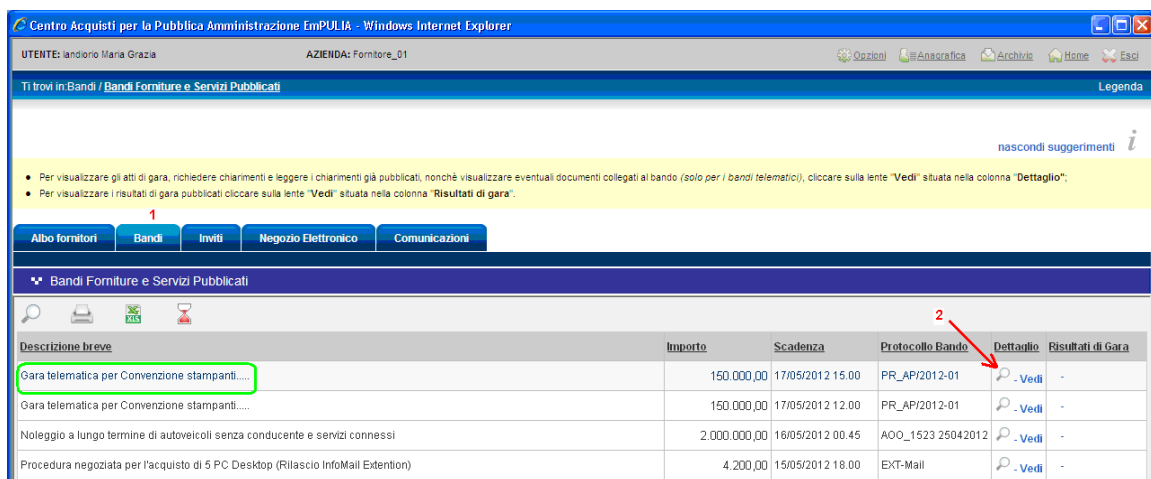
Centro Acquisti per la Pubblica Amministrazione EmPULIA - Windows Internet Explorer

UTENTE: Iandiorio Maria Grazia AZIENDA: Fornitore_01 Opzioni Anagrafica Archivio Home Esci

Ti trovi in:Bandi / Bandi Forniture e Servizi Pubblicati Legenda

nascondi suggerimenti

• Per visualizzare gli atti di gara, richiedere chiarimenti e leggere i chiarimenti già pubblicati, nonché visualizzare eventuali documenti collegati al bando (solo per i bandi telematici), cliccare sulla lente "Vedi" situata nella colonna "Dettaglio";
• Per visualizzare i risultati di gara pubblicati cliccare sulla lente "Vedi" situata nella colonna "Risultati di gara".

1

Albo fornitori | Bandi | Inviti | Negozio Elettronico | Comunicazioni

Bandi Forniture e Servizi Pubblicati

2

| Descrizione breve | Importo | Scadenza | Protocollo Bando | Dettaglio | Risultati di Gara |
|---|---|---|---|---|---|
| Gara telematica per Convenzione stampanti..... | 150.000,00 | 17/05/2012 15.00 | PR_AP/2012-01 | - Vedi | - |
| Gara telematica per Convenzione stampanti..... | 150.000,00 | 17/05/2012 12.00 | PR_AP/2012-01 | - Vedi | - |
| Noleggio a lungo termine di autoveicoli senza conducente e servizi connessi | 2.000.000,00 | 16/05/2012 00.45 | AOO_1523 25042012 | - Vedi | - |
| Procedura negoziata per l'acquisto di 5 PC Desktop (Rilascio InfoMail Extention) | 4.200,00 | 15/05/2012 18.00 | EXT-Mail | - Vedi | - |